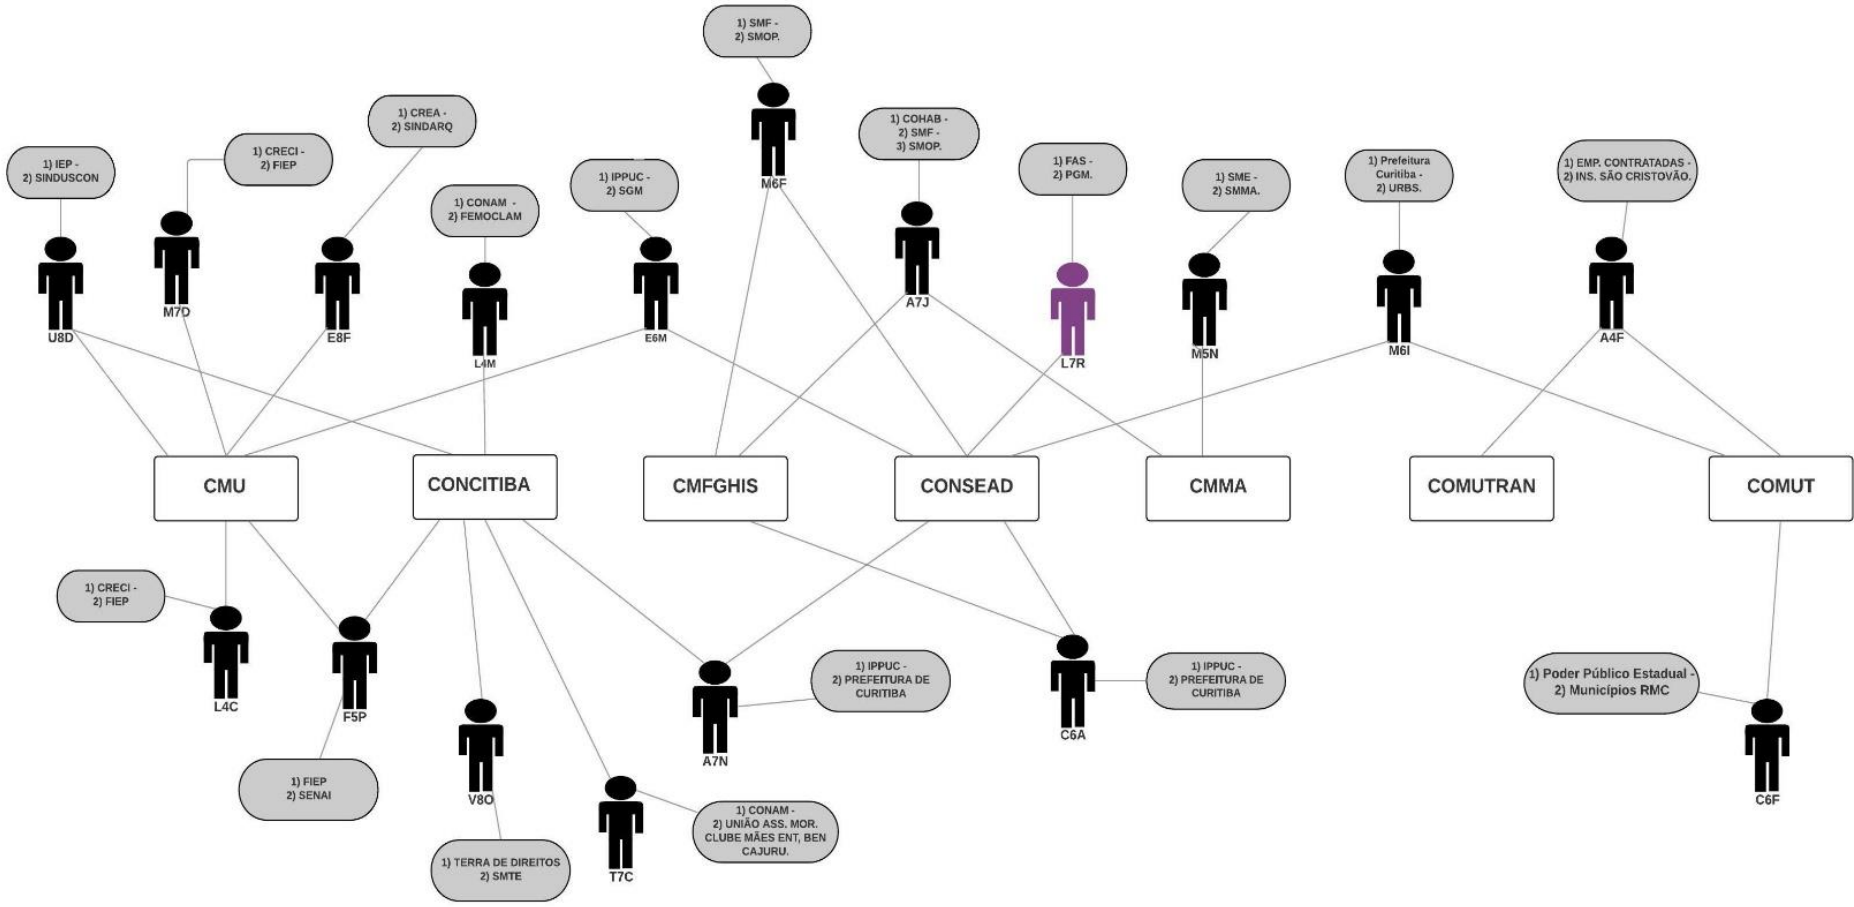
1) SMF -
2) SMOP.

M6F

1) CREA -
2) SINDARQ

1) COHAB -
2) SMF -
3) SMOP.

1) CRECI -
2) FIEP

1) IEP -
2) SINDUSCON

1) IPPUC -
2) SGM

1) FAS -
2) PGM.

1) SME -
2) SMMA.

1) Prefeitura Curitiba -
2) URBS.

1) EMP. CONTRATADAS -
2) INS. SÃO CRISTOVÃO.

1) CONAM -
2) FEMOCLAM

M7D

U8D

E8F

L4M

E6M

A7J

L7R

M5N

M6I

A4F

CMU

CONCITIBA

CMFGHIS

CONSEAD

CMMA

COMUTRAN

COMUT

1) CRECI -
2) FIEP

L4C

F5P

1) IPPUC -
2) PREFEITURA DE CURITIBA

A7N

1) IPPUC -
2) PREFEITURA DE CURITIBA

C6A

1) Poder Público Estadual -
2) Municípios RMC

C6F

1) FIEP
2) SENAI

V8O

1) TERRA DE DIREITOS
2) SMTE

T7C

1) CONAM -
2) UNIÃO ASS. MOR. CLUBE MÃES ENT, BEN CAJURU.